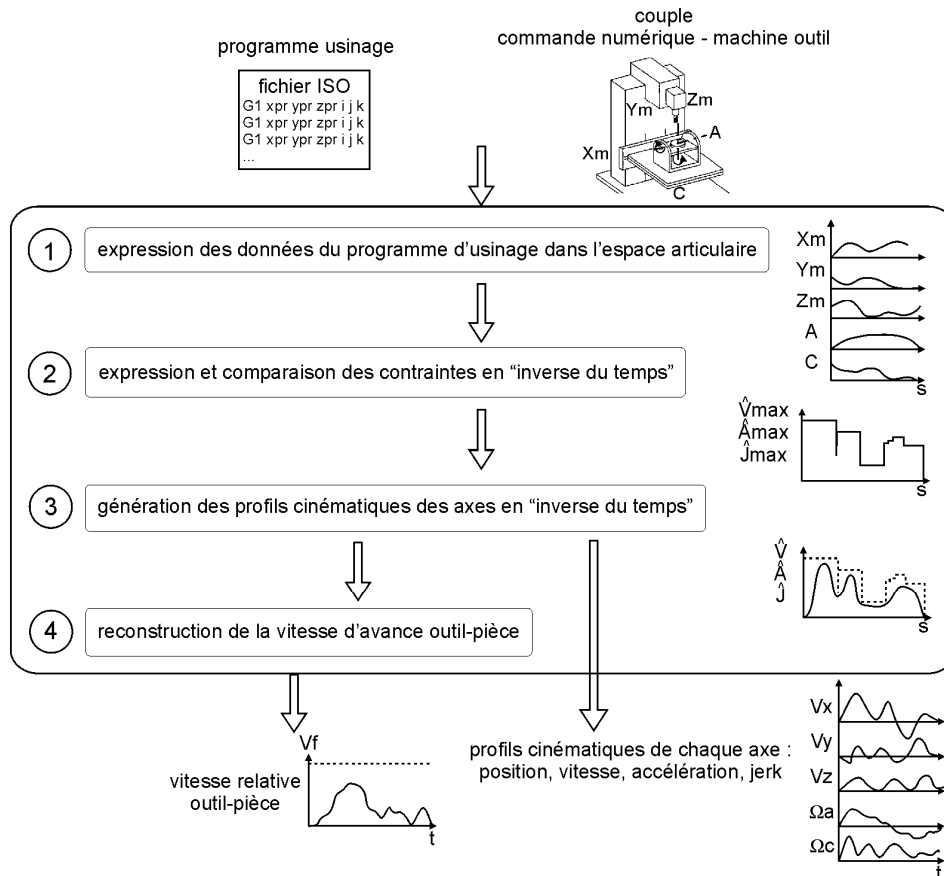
programme usinage

fichier ISO
G1 xpr ypr zpr i j k
G1 xpr ypr zpr i j k
G1 xpr ypr zpr i j k
...

couple
commande numérique - machine outil

Ym
Zm
A
Xm
C

1 expression des données du programme d'usinage dans l'espace articulaire

Xm
Ym
Zm
A
C
s

2 expression et comparaison des contraintes en "inverse du temps"

$\hat{V}$max
$\hat{A}$max
$\hat{J}$max
s

3 génération des profils cinématiques des axes en "inverse du temps"

$\hat{V}$
$\hat{A}$
$\hat{J}$
s

4 reconstruction de la vitesse d'avance outil-pièce

Vf
vitesse relative outil-pièce
t

profils cinématiques de chaque axe : position, vitesse, accélération, jerk

Vx
Vy
Vz
$\Omega$a
$\Omega$c
t